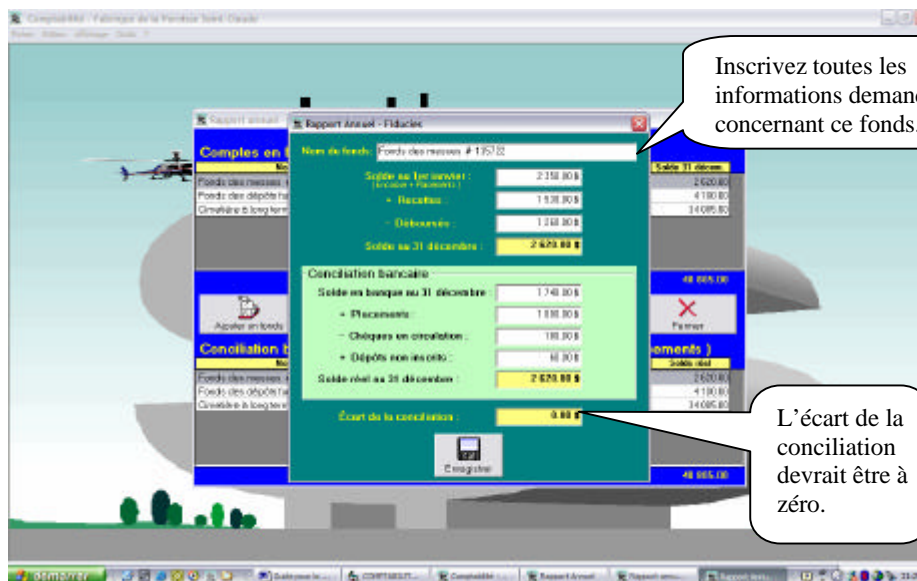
Comptabilité - Fabrique de la Paroisse Saint-Claude

Inscrivez toutes les informations deman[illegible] concernant ce fonds.

Rapport annuel

Rapport Annuel - Fiducies

Comptes en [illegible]

Nom du fonds : Fonds des messes # 135722

Solde au 1er janvier : (Encaisse + Placements) 2 350.00 $

+ Recettes : 1 530.00 $

- Déboursés : 1 260.00 $

Solde au 31 décembre : 2 620.00 $

Conciliation bancaire

Solde en banque au 31 décembre : 1 740.00 $

+ Placements : 1 000.00 $

- Chèques en circulation : 180.00 $

+ Dépôts non inscrits : 60.00 $

Solde réel au 31 décembre : 2 620.00 $

Écart de la conciliation : 0.00 $

Enregistrer

| Solde 31 décem. |
|---|
| 2 620.00 |
| 4 180.00 |
| 34 085.00 |

48 885.00

Ajouter un fonds

Fermer

Conciliation b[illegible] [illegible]ements )

| Solde réel |
|---|
| 2 620.00 |
| 4 180.00 |
| 34 085.00 |

48 885.00

Fonds des messes
Fonds des dépôts
Cimetière à long terme

L'écart de la conciliation devrait être à zéro.

démarrer